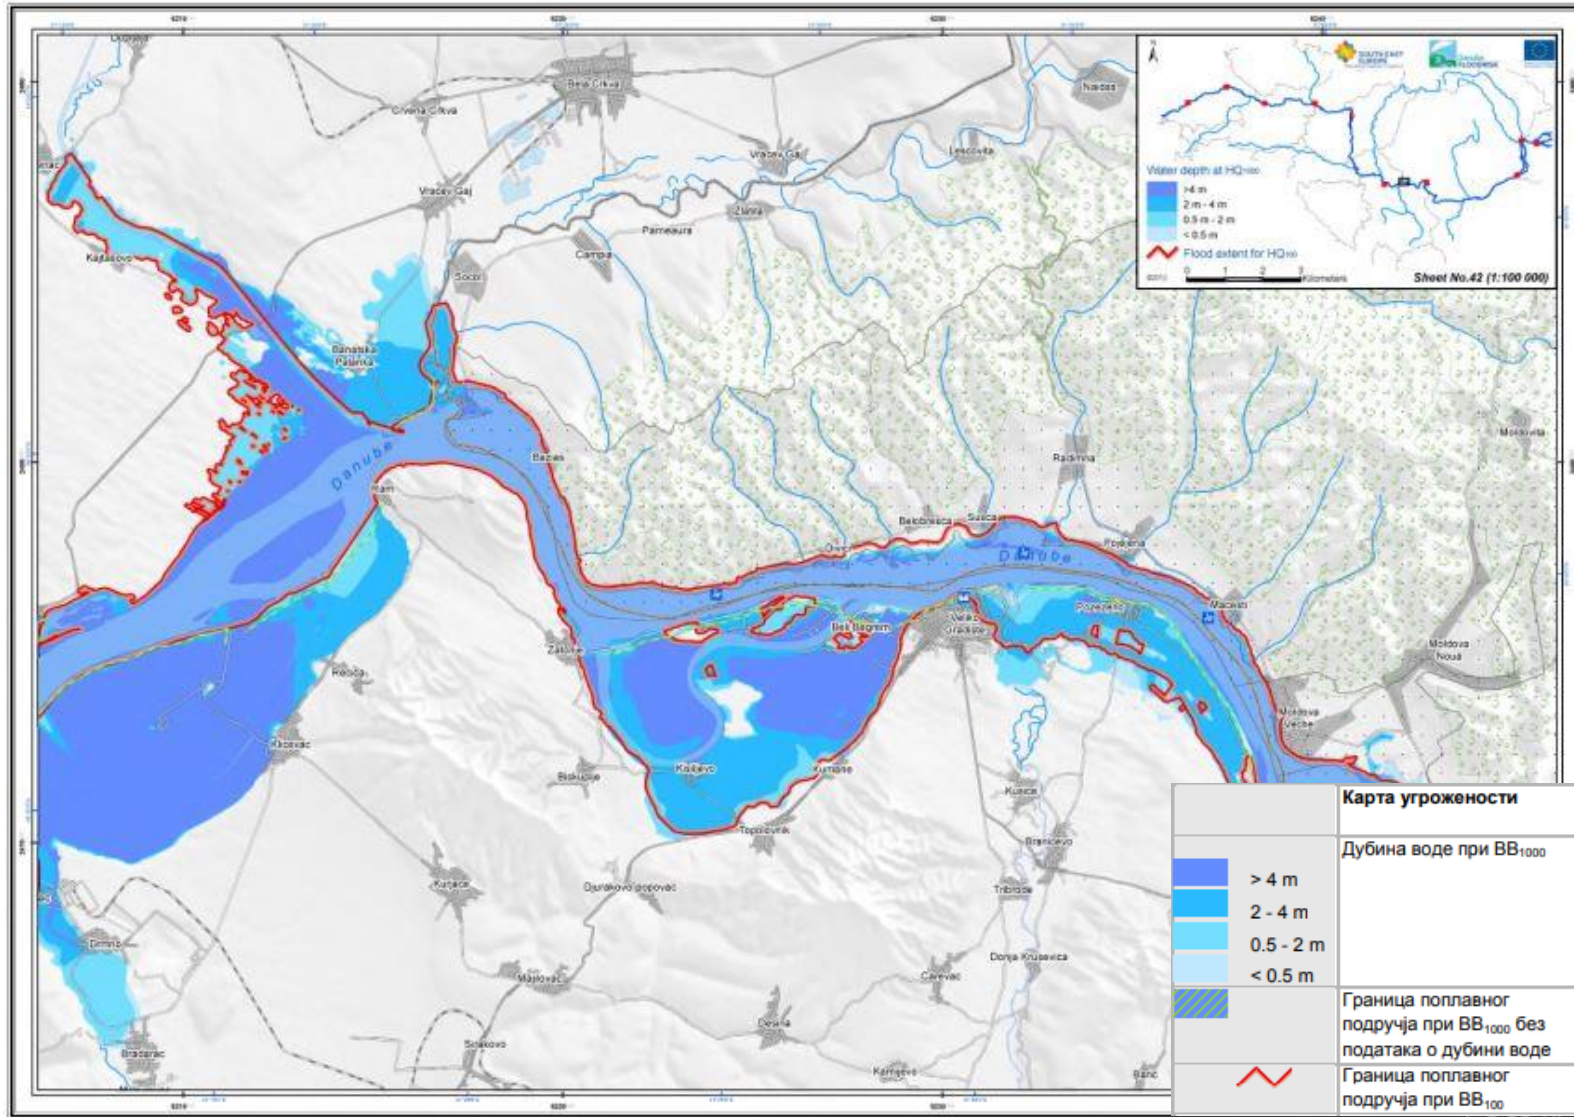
Dubovac
Bela Crkva
Crvena Crkva
Vracev Gaj
Vracev Gaj
Nakas
Lescovita
Kajtasovo
Zlatita
Parneaura
Campia
Socol
Banatska Palanka
Danube
Ram
Bazias
Radimna
Belobresca
Susca
Divici
Pojejena
Danube
Moldova
Zatonje
Bela Bagrem
Veliko Gradiste
Pozezeno
Macesti
Moldova Noua
Moldova Veche
Rečica
Kisiljevo
Kumane
Kusica
Biskuplje
Topolovnik
Braničevo
Kurjace
Djurakovo popovac
Tribrode
Dimnik
Majilovac
Donja Krusevica
Carevac
Desine
Bradarac
Srakovo
Kamijevo
Banc

Water depth at HQ1000
>4 m
2 m - 4 m
0.5 m - 2 m
< 0.5 m
Flood extent for HQ100
0 1 2 3 Kilometers
Sheet No.42 (1:100 000)

| | Карта угрожености |
|---|---|
| > 4 m<br>2 - 4 m<br>0.5 - 2 m<br>< 0.5 m | Дубина воде при ВВ$_{1000}$ |
| | Граница поплавног подручја при ВВ$_{1000}$ без података о дубини воде |
| | Граница поплавног подручја при ВВ$_{100}$ |